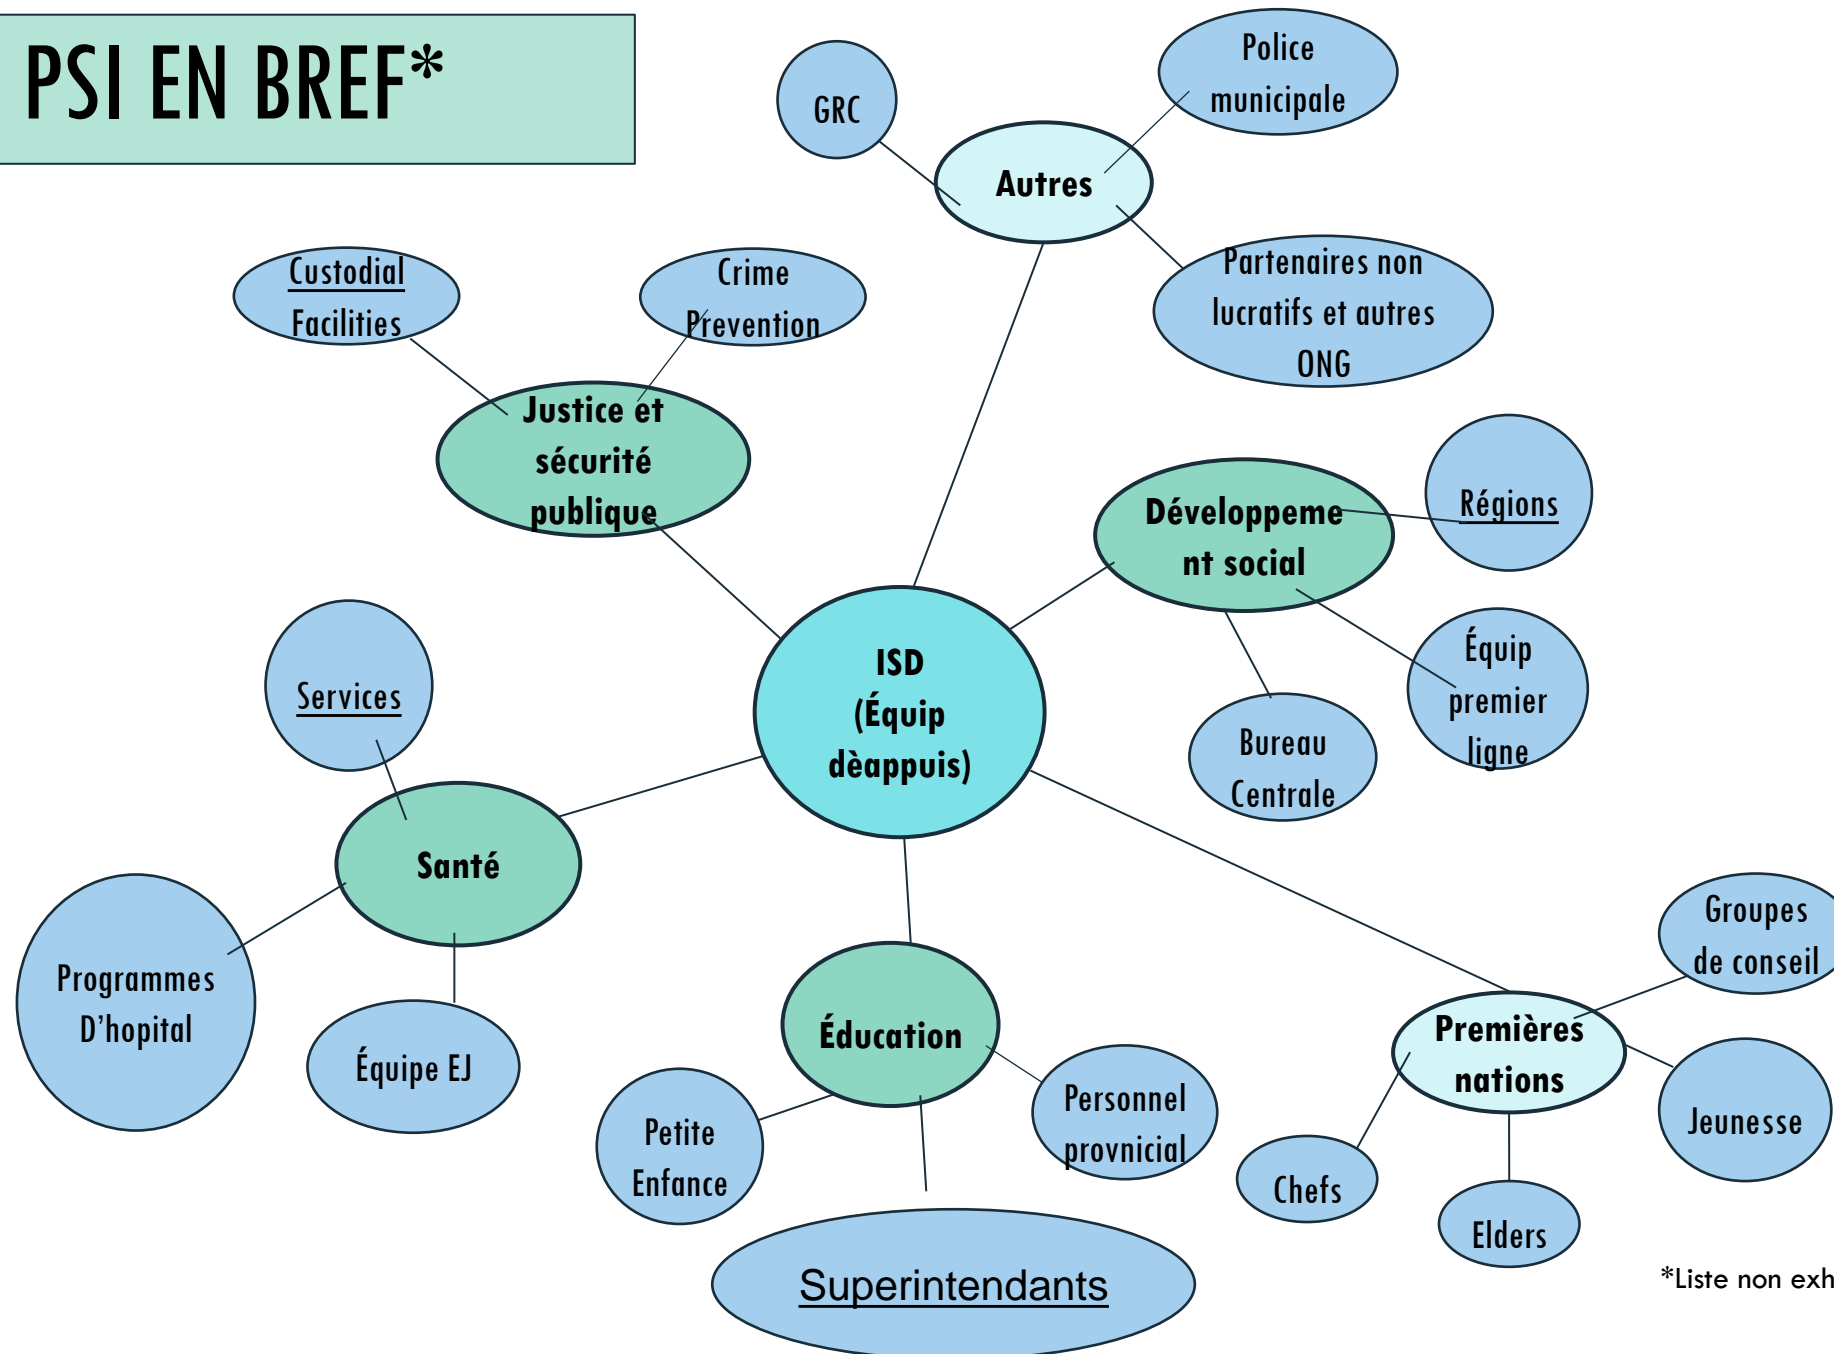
PSI EN BREF*

GRC

Police municipale

Autres

Partenaires non lucratifs et autres ONG

Custodial Facilities

Crime Prevention

Justice et sécurité publique

Développement social

Régions

ISD (Équip dèappuis)

Équip premier ligne

Bureau Centrale

Services

Santé

Programmes D'hopital

Équipe EJ

Éducation

Personnel provnicial

Petite Enfance

Superintendants

Groupes de conseil

Premières nations

Jeunesse

Chefs

Elders

*Liste non exh